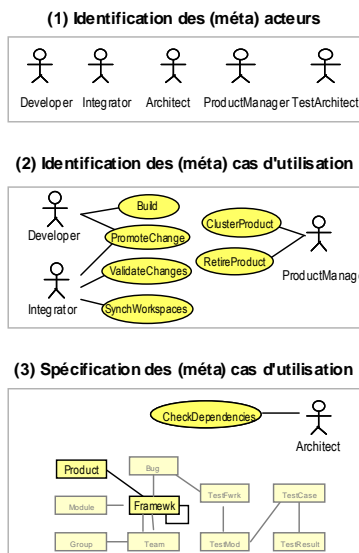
(1) Identification des (méta) acteurs

Developer Integrator Architect ProductManager TestArchitect

(2) Identification des (méta) cas d'utilisation

Build

Developer

PromoteChange

ClusterProduct

RetireProduct

ProductManag

Integrator

ValidateChanges

SynchWorkspaces

(3) Spécification des (méta) cas d'utilisation

CheckDependencies

Architect

Product

Bug

Module

Framewk

TestFwrk

TestCase

Group

Team

TestMod

TestResult